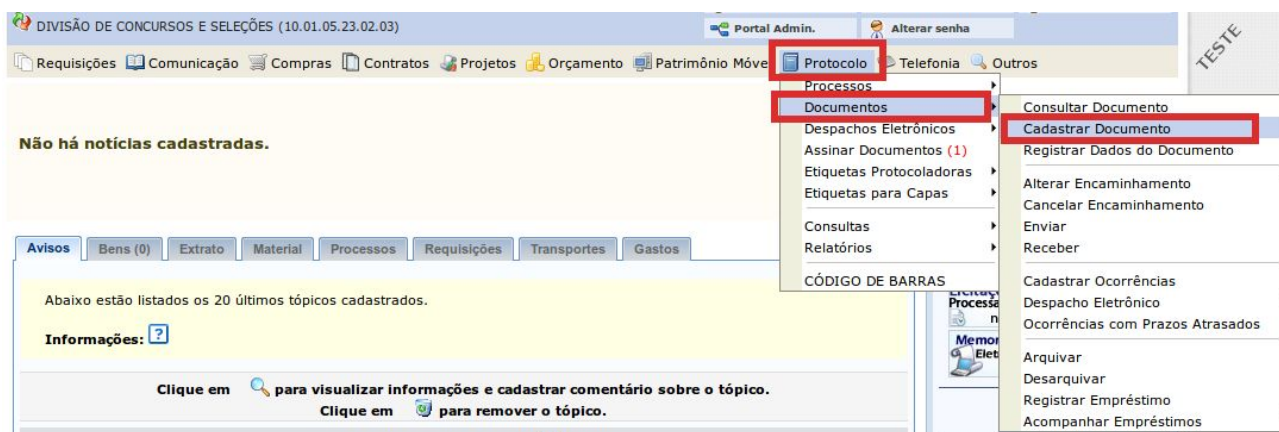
DIVISÃO DE CONCURSOS E SELEÇÕES (10.01.05.23.02.03)

Portal Admin.

Alterar senha

TESTE

Requisições Comunicação Compras Contratos Projetos Orçamento Patrimônio Móvel Protocolo Telefonia Outros

Processos
Documentos
Despachos Eletrônicos
Assinar Documentos (1)
Etiquetas Protocoladoras
Etiquetas para Capas
Consultas
Relatórios
CÓDIGO DE BARRAS

Consultar Documento
Cadastrar Documento
Registrar Dados do Documento
Alterar Encaminhamento
Cancelar Encaminhamento
Enviar
Receber
Cadastrar Ocorrências
Despacho Eletrônico
Ocorrências com Prazos Atrasados
Arquivar
Desarquivar
Registrar Empréstimo
Acompanhar Empréstimos

Não há notícias cadastradas.

Avisos | Bens (0) | Extrato | Material | Processos | Requisições | Transportes | Gastos

Abaixo estão listados os 20 últimos tópicos cadastrados.

Informações: ?

Clique em para visualizar informações e cadastrar comentário sobre o tópico.
Clique em para remover o tópico.

Licitaç
Processa
n
Memor
Elet